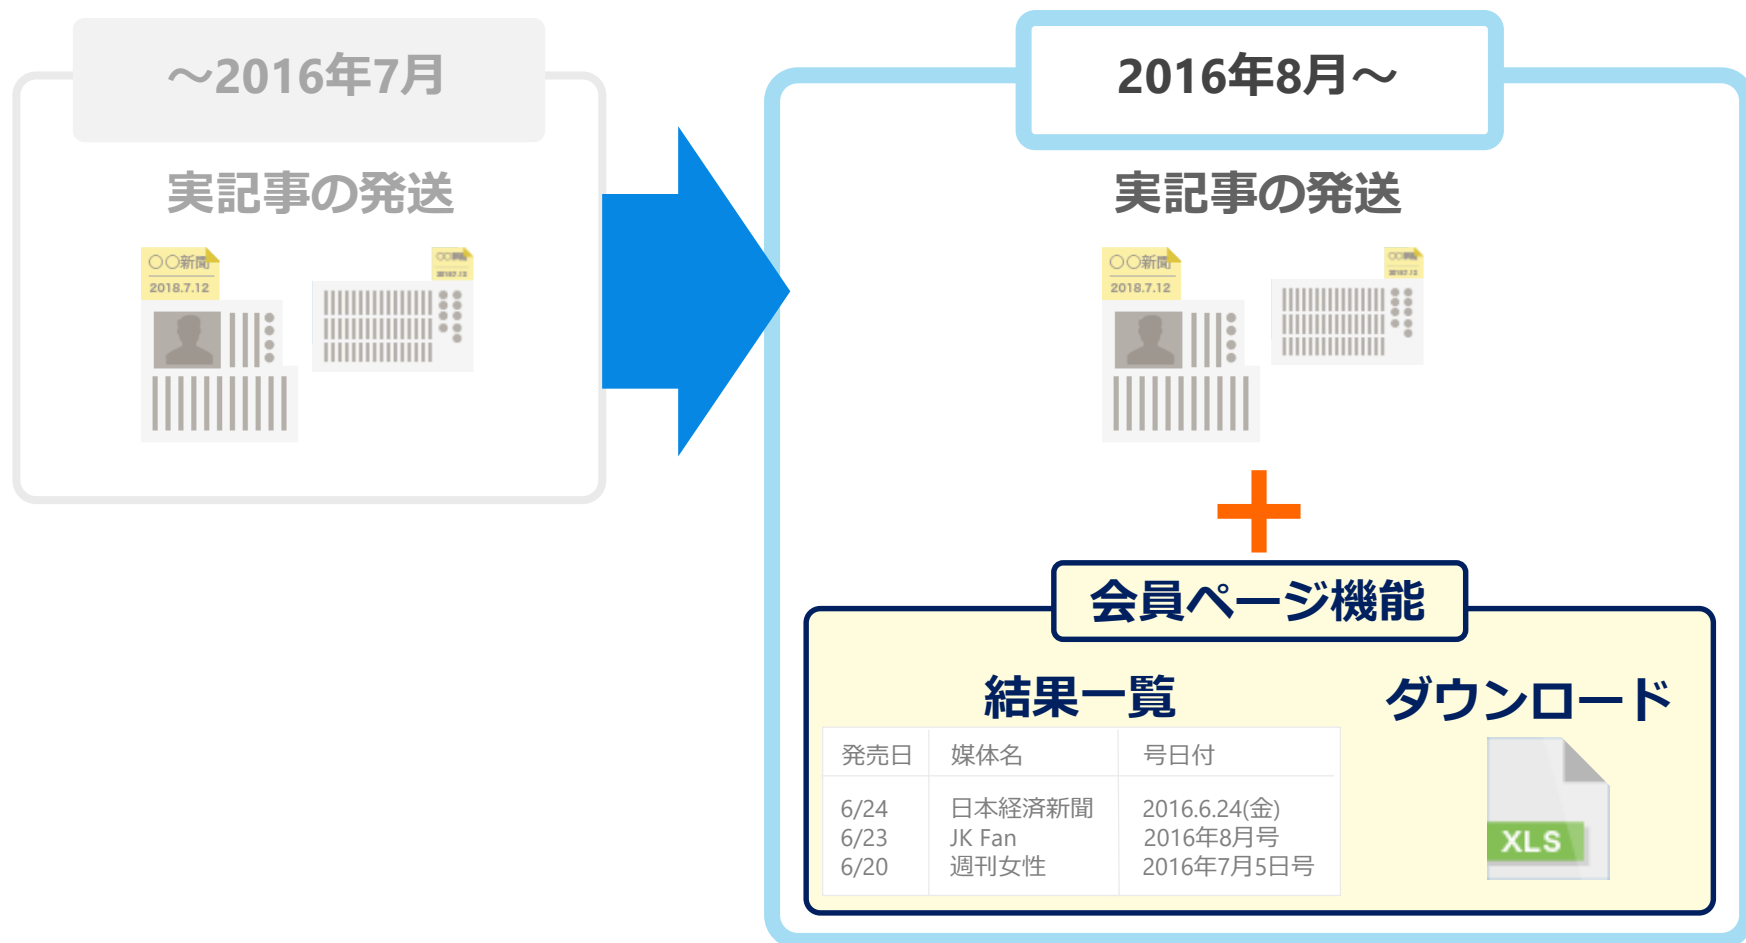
～2016年7月

実記事の発送

○○新聞
2018.7.12

○○新聞
2018.7.12

2016年8月～

実記事の発送

○○新聞
2018.7.12

○○新聞
2018.7.12

＋

会員ページ機能

結果一覧

| 発売日 | 媒体名 | 号日付 |
|---|---|---|
| 6/24<br>6/23<br>6/20 | 日本経済新聞<br>JK Fan<br>週刊女性 | 2016.6.24(金)<br>2016年8月号<br>2016年7月5日号 |

ダウンロード

XLS